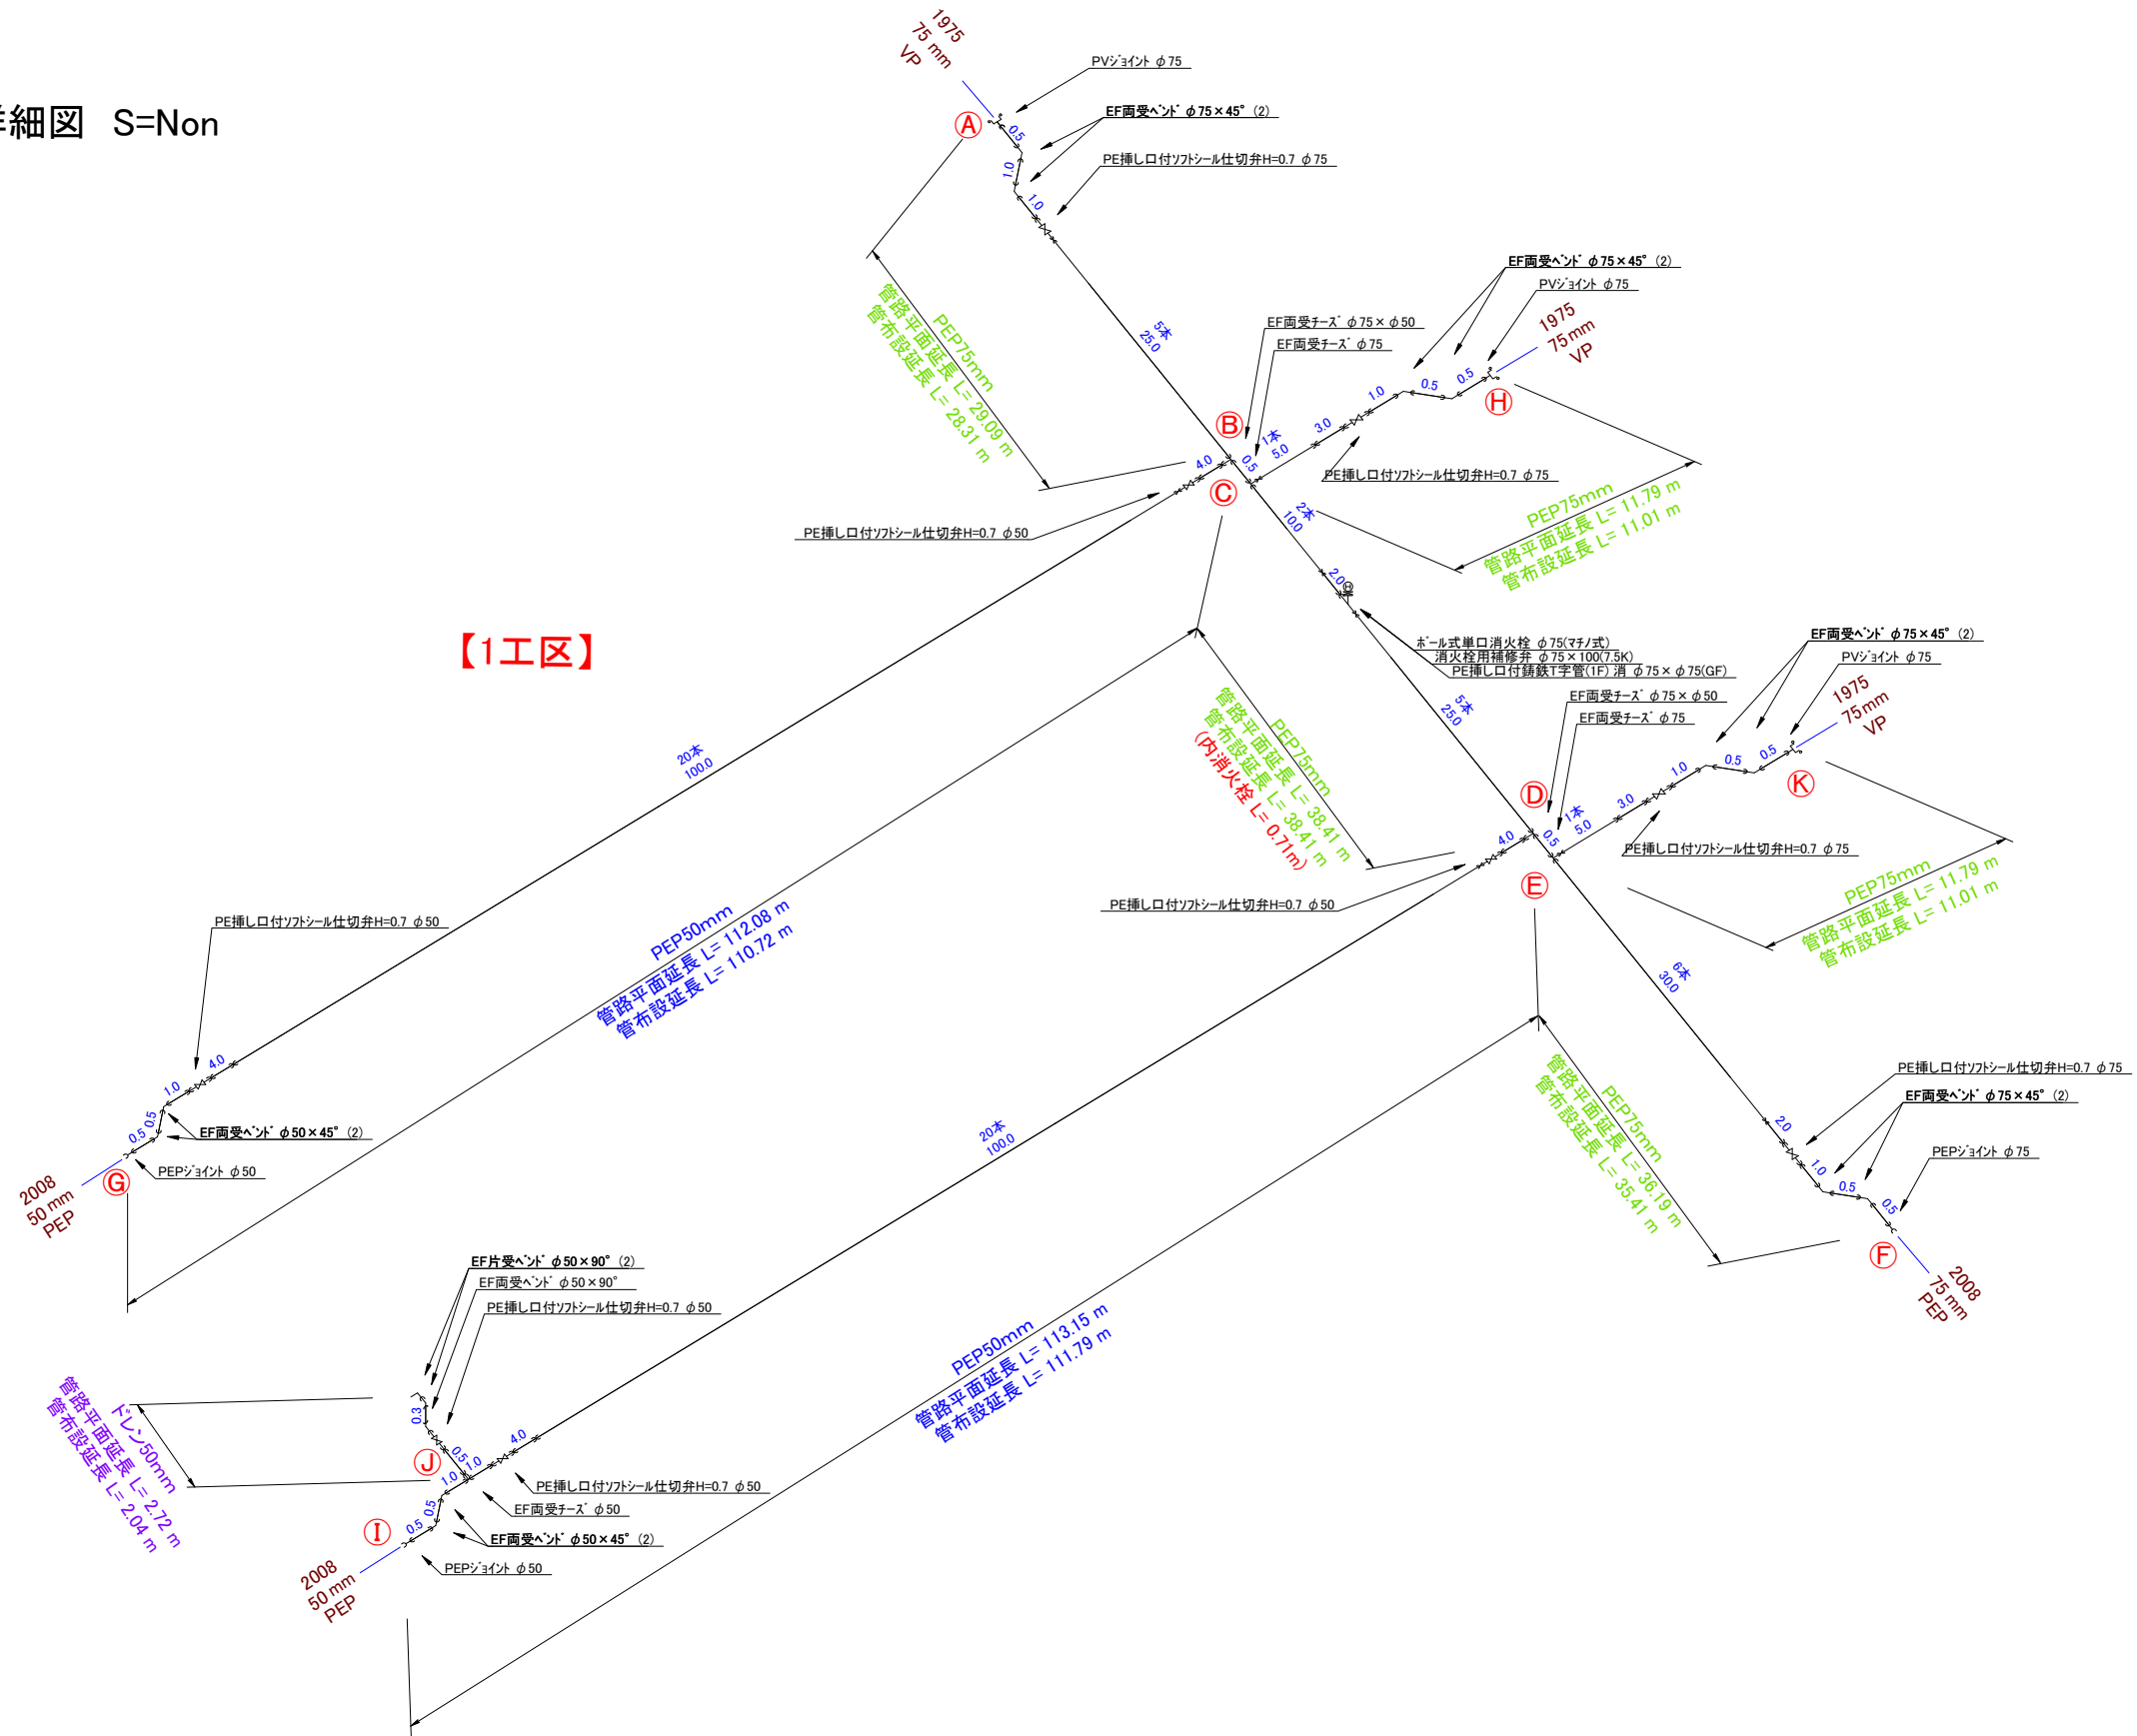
詳細図　S=Non

1975
75 mm
VP

PVｼﾞｮｲﾝﾄ φ75
EF両受ﾍﾞﾝﾄﾞ φ75×45°(2)
PE挿し口付ｿﾌﾄｼｰﾙ仕切弁H=0.7 φ75

Ⓐ
0.5
1.0
1.0

PEP75mm
管路平面延長 L= 29.09 m
管布設延長 L= 28.31 m

5本
25.0

EF両受ﾍﾞﾝﾄﾞ φ75×45°(2)
PVｼﾞｮｲﾝﾄ φ75
EF両受ﾁｰｽﾞ φ75×φ50
EF両受ﾁｰｽﾞ φ75
1975
75mm
VP
Ⓑ
Ⓗ
0.5
0.5
1.0
3.0
1本
5.0
0.5
4.0
Ⓒ
PE挿し口付ｿﾌﾄｼｰﾙ仕切弁H=0.7 φ75
PE挿し口付ｿﾌﾄｼｰﾙ仕切弁H=0.7 φ50

2本
10.0

PEP75mm
管路平面延長 L= 11.79 m
管布設延長 L= 11.01 m

2.0

ﾎﾞｰﾙ式単口消火栓 φ75(ﾏﾁﾉ式)
消火栓用補修弁 φ75×100(7.5K)
PE挿し口付鋳鉄T字管(1F) 消 φ75×φ75(GF)

【1工区】

20本
100.0

PEP75mm
管路平面延長 L= 38.41 m
管布設延長 L= 38.41 m
(内消火栓 L= 0.71m)

5本
25.0

EF両受ﾍﾞﾝﾄﾞ φ75×45°(2)
PVｼﾞｮｲﾝﾄ φ75
EF両受ﾁｰｽﾞ φ75×φ50
EF両受ﾁｰｽﾞ φ75
1975
75mm
VP
Ⓓ
Ⓚ
0.5
0.5
1.0
3.0
1本
5.0
0.5
4.0
PE挿し口付ｿﾌﾄｼｰﾙ仕切弁H=0.7 φ75
PE挿し口付ｿﾌﾄｼｰﾙ仕切弁H=0.7 φ50
Ⓔ

PEP75mm
管路平面延長 L= 11.79 m
管布設延長 L= 11.01 m

PE挿し口付ｿﾌﾄｼｰﾙ仕切弁H=0.7 φ50

PEP50mm
管路平面延長 L= 112.08 m
管布設延長 L= 110.72 m

6本
30.0

4.0
1.0
0.5
0.5
EF両受ﾍﾞﾝﾄﾞ φ50×45°(2)
PEPｼﾞｮｲﾝﾄ φ50
2008
50 mm
PEP
Ⓖ

20本
100.0

PEP75mm
管路平面延長 L= 36.19 m
管布設延長 L= 35.41 m

PE挿し口付ｿﾌﾄｼｰﾙ仕切弁H=0.7 φ75
EF両受ﾍﾞﾝﾄﾞ φ75×45°(2)
PEPｼﾞｮｲﾝﾄ φ75
2.0
1.0
0.5
0.5
Ⓕ
2008
75 mm
PEP

EF片受ﾍﾞﾝﾄﾞ φ50×90°(2)
EF両受ﾍﾞﾝﾄﾞ φ50×90°
PE挿し口付ｿﾌﾄｼｰﾙ仕切弁H=0.7 φ50

PEP50mm
管路平面延長 L= 113.15 m
管布設延長 L= 111.79 m

ドレン50mm
管路平面延長 L= 2.72 m
管布設延長 L= 2.04 m

0.3
Ⓙ
0.5
1.0
1.0
4.0
Ⓘ
0.5
0.5
PE挿し口付ｿﾌﾄｼｰﾙ仕切弁H=0.7 φ50
EF両受ﾁｰｽﾞ φ50
EF両受ﾍﾞﾝﾄﾞ φ50×45°(2)
PEPｼﾞｮｲﾝﾄ φ50
2008
50 mm
PEP